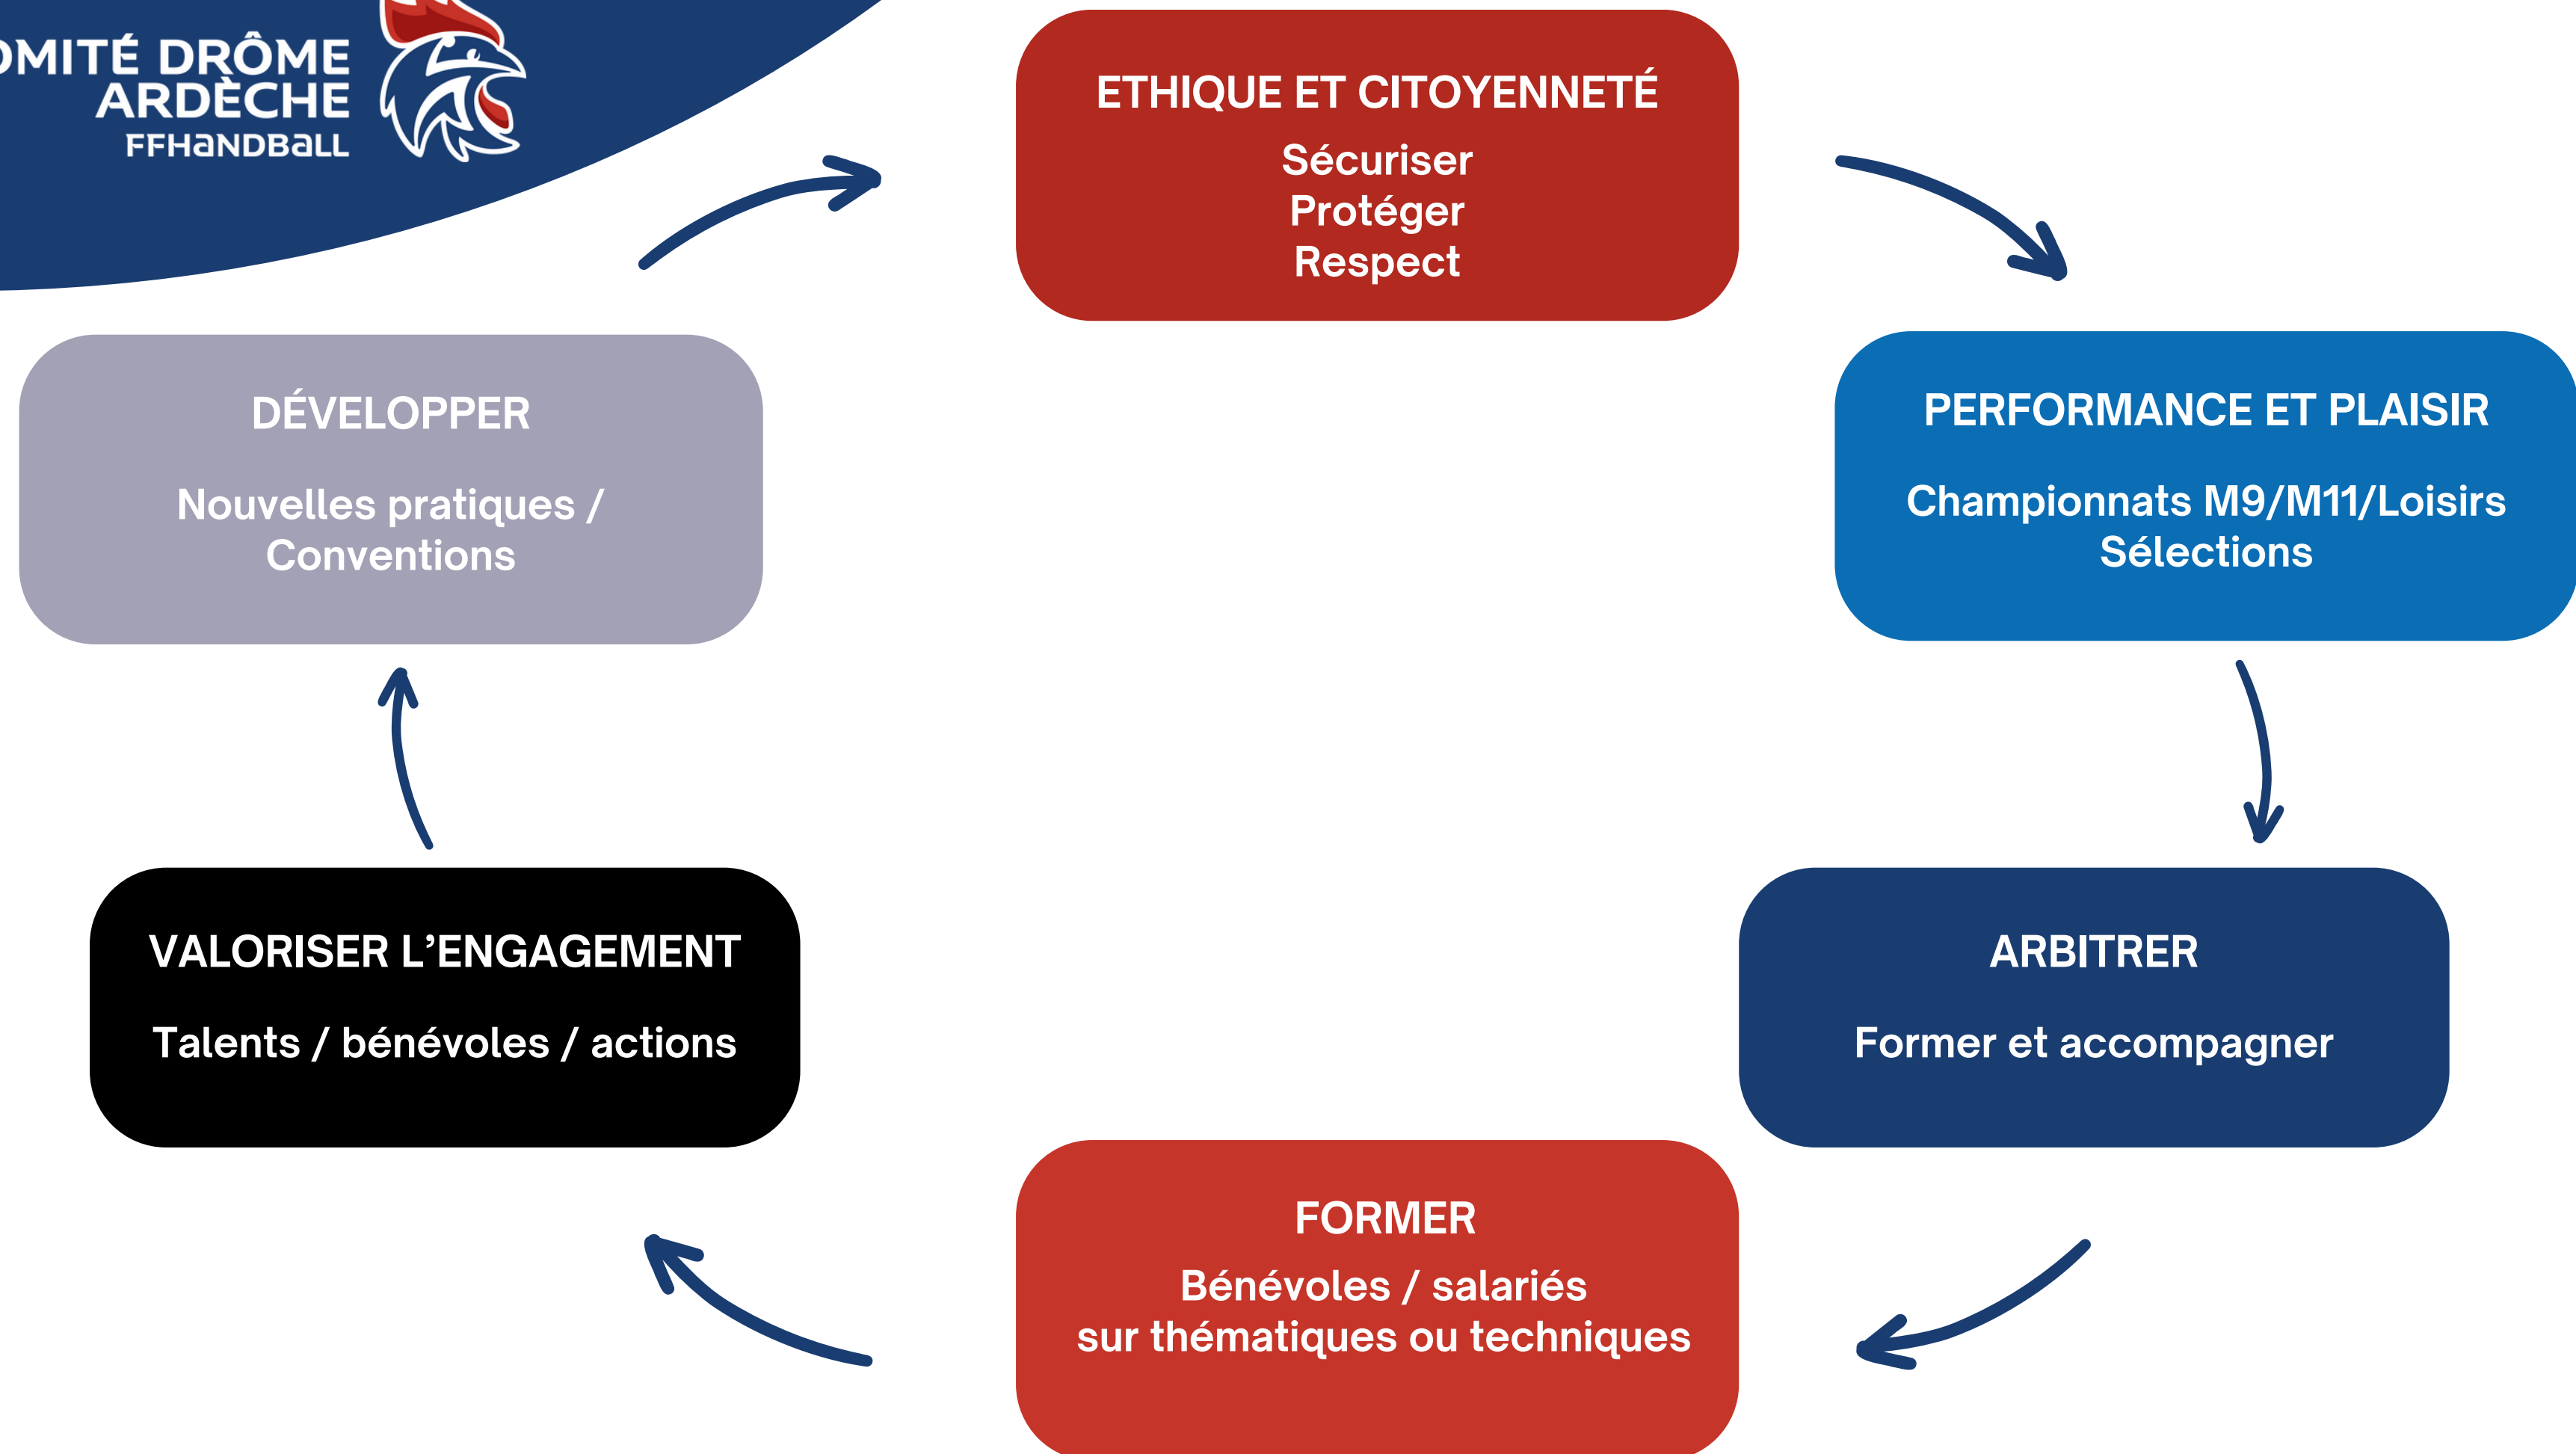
OMITÉ DRÔME ARDÈCHE
FFHANDBALL

ETHIQUE ET CITOYENNETÉ
Sécuriser
Protéger
Respect

PERFORMANCE ET PLAISIR
Championnats M9/M11/Loisirs
Sélections

ARBITRER
Former et accompagner

FORMER
Bénévoles / salariés
sur thématiques ou techniques

VALORISER L'ENGAGEMENT
Talents / bénévoles / actions

DÉVELOPPER
Nouvelles pratiques / Conventions